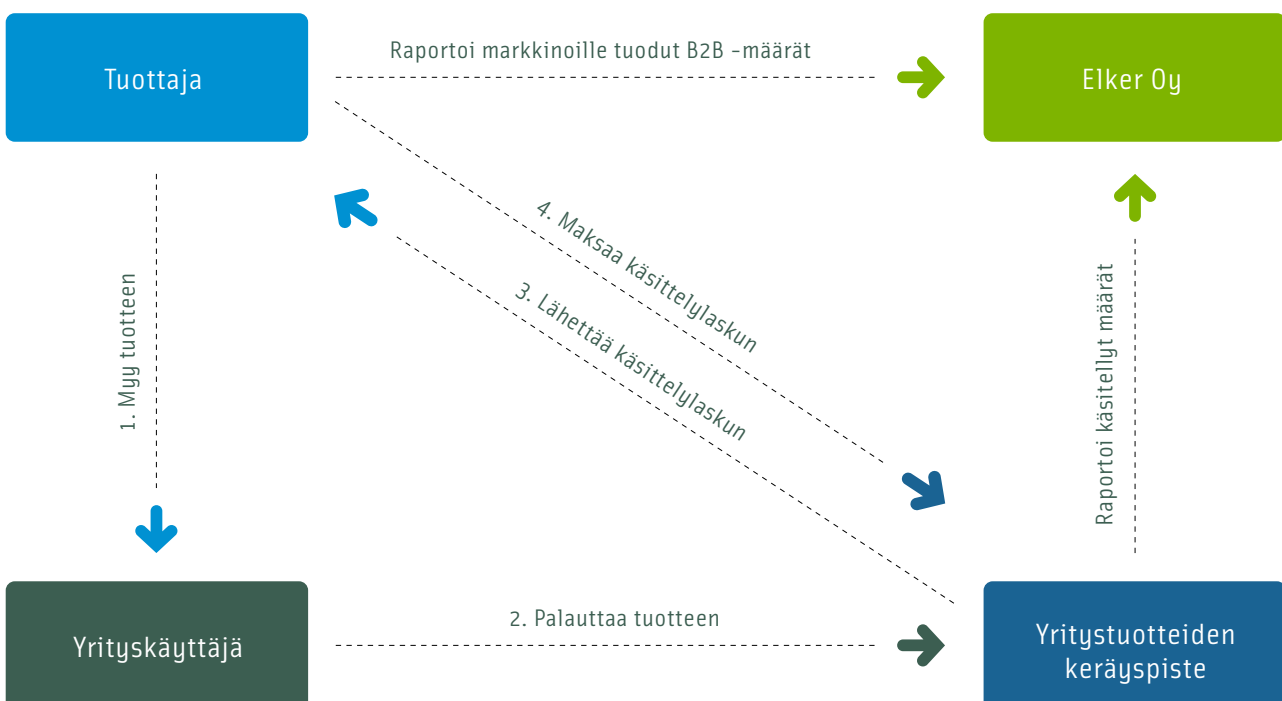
Tuottaja

Raportoi markkinoille tuodut B2B -määrät

Elker Oy

1. Myy tuotteen

4. Maksaa käsittelylaskun

3. Lähettää käsittelylaskun

Raportoi käsitellyt määrät

Yrityskäyttäjä

2. Palauttaa tuotteen

Yritystuotteiden keräyspiste